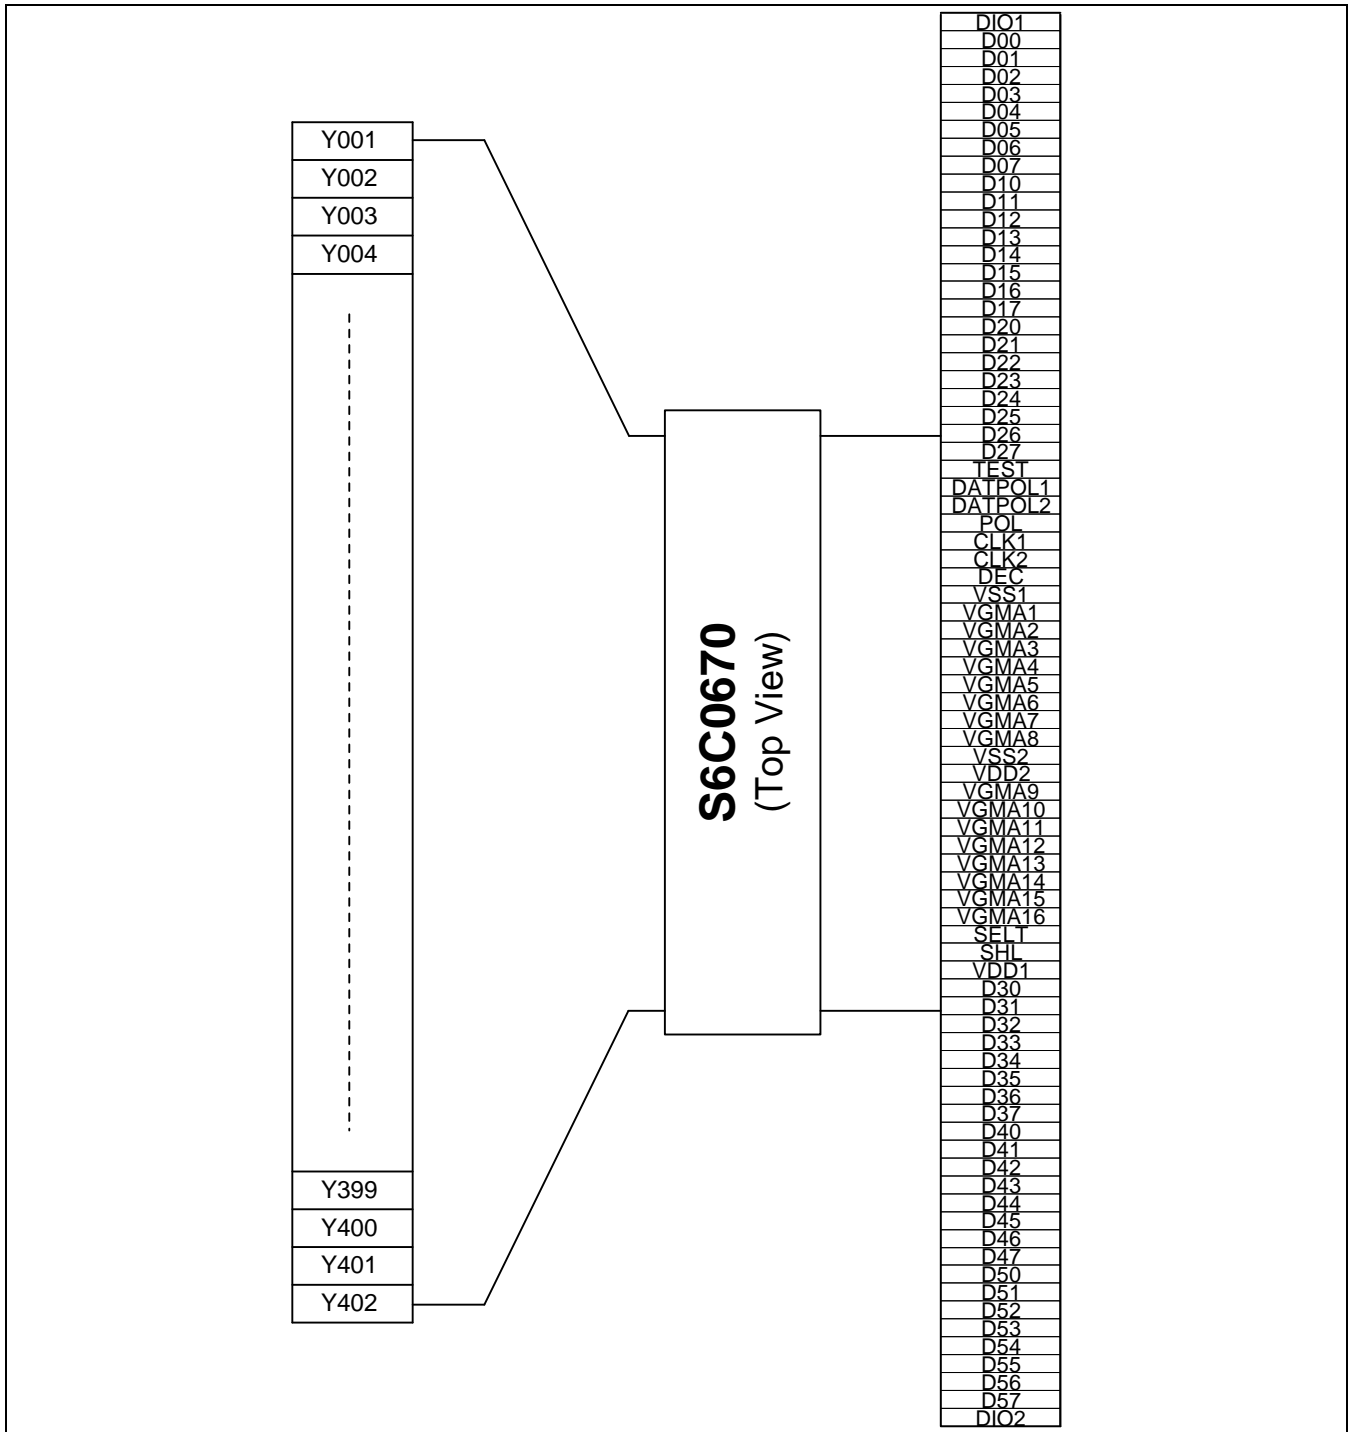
Y001
Y002
Y003
Y004
Y399
Y400
Y401
Y402

S6C0670
(Top View)

DIO1
D00
D01
D02
D03
D04
D05
D06
D07
D10
D11
D12
D13
D14
D15
D16
D17
D20
D21
D22
D23
D24
D25
D26
D27
TEST
DATPOL1
DATPOL2
POL
CLK1
CLK2
DEC
VSS1
VGMA1
VGMA2
VGMA3
VGMA4
VGMA5
VGMA6
VGMA7
VGMA8
VSS2
VDD2
VGMA9
VGMA10
VGMA11
VGMA12
VGMA13
VGMA14
VGMA15
VGMA16
SELT
SHL
VDD1
D30
D31
D32
D33
D34
D35
D36
D37
D40
D41
D42
D43
D44
D45
D46
D47
D50
D51
D52
D53
D54
D55
D56
D57
DIO2